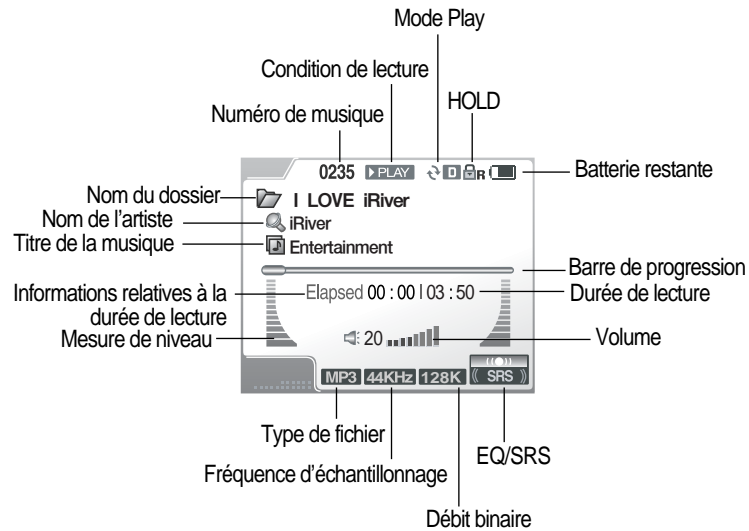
Mode Play

Condition de lecture

HOLD

Numéro de musique

0235 ▸PLAY D R

Batterie restante

Nom du dossier

I LOVE iRiver

Nom de l'artiste

iRiver

Titre de la musique

Entertainment

Barre de progression

Informations relatives à la durée de lecture

Elapsed 00 : 00 | 03 : 50

Durée de lecture

Mesure de niveau

20

Volume

MP3 44KHz 128K SRS

Type de fichier

EQ/SRS

Fréquence d'échantillonnage

Débit binaire